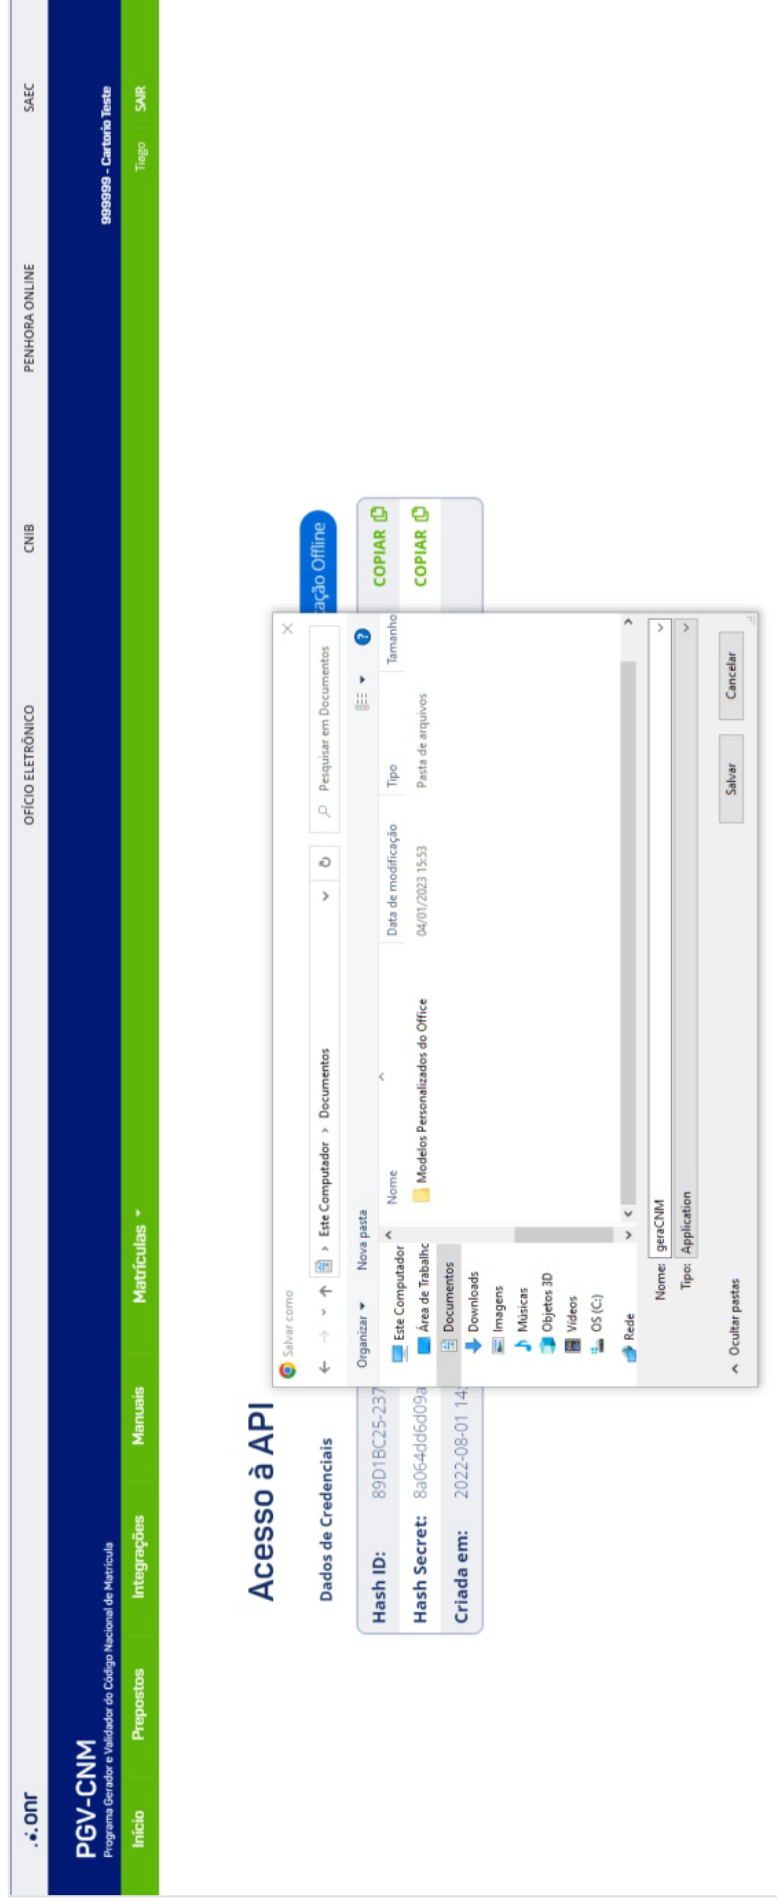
.:.onr
OFÍCIO ELETRÔNICO
CNIB
PENHORA ONLINE
SAEC

PGV-CNM
Programa Gerador e Validador do Código Nacional de Matrícula
999999 - Cartorio Teste

Início
Prepostos
Integrações
Manuais
Matrículas ▾
Tiago
SAIR

Acesso à API

Dados de Credenciais

Hash ID: 89D1BC25-237
Hash Secret: 8a054dd6d09a
Criada em: 2022-08-01 14

ação Offline
COPIAR
COPIAR

Salvar como
Este Computador › Documentos
Pesquisar em Documentos
Organizar ▾
Nova pasta
Este Computador
Área de Trabalho
Documentos
Downloads
Imagens
Músicas
Objetos 3D
Vídeos
OS (C:)
Rede

| Nome | Data de modificação | Tipo | Tamanho |
|---|---|---|---|
| Modelos Personalizados do Office | 04/01/2023 15:53 | Pasta de arquivos | |

Nome: geraCNM
Tipo: Application
Ocultar pastas
Salvar
Cancelar